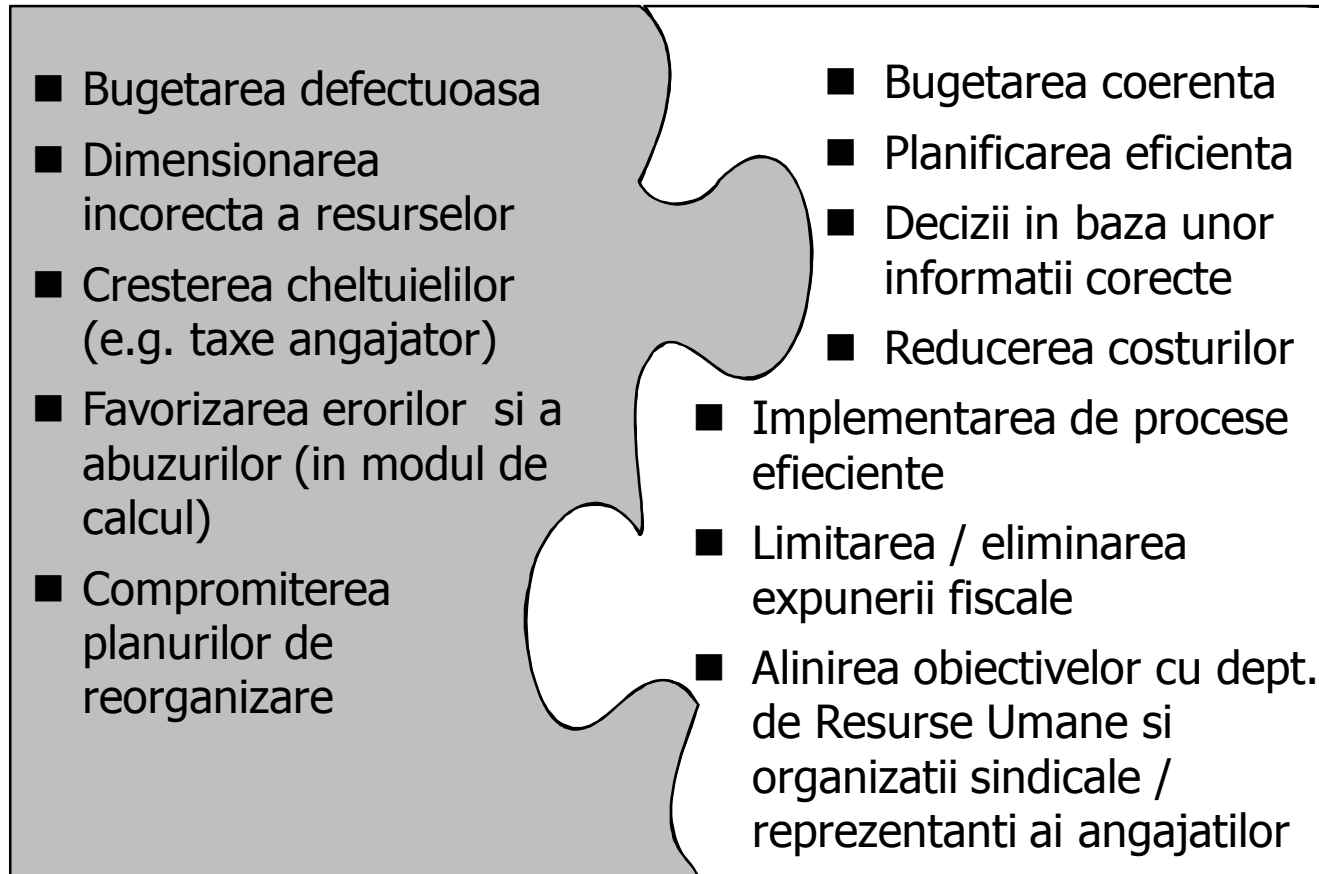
■ Bugetarea defectuoasa

■ Dimensionarea incorecta a resurselor

■ Cresterea cheltuielilor (e.g. taxe angajator)

■ Favorizarea erorilor si a abuzurilor (in modul de calcul)

■ Compromiterea planurilor de reorganizare

■ Bugetarea coerenta

■ Planificarea eficienta

■ Decizii in baza unor informatii corecte

■ Reducerea costurilor

■ Implementarea de procese efieciente

■ Limitarea / eliminarea expunerii fiscale

■ Alinirea obiectivelor cu dept. de Resurse Umane si organizatii sindicale / reprezentanti ai angajatilor